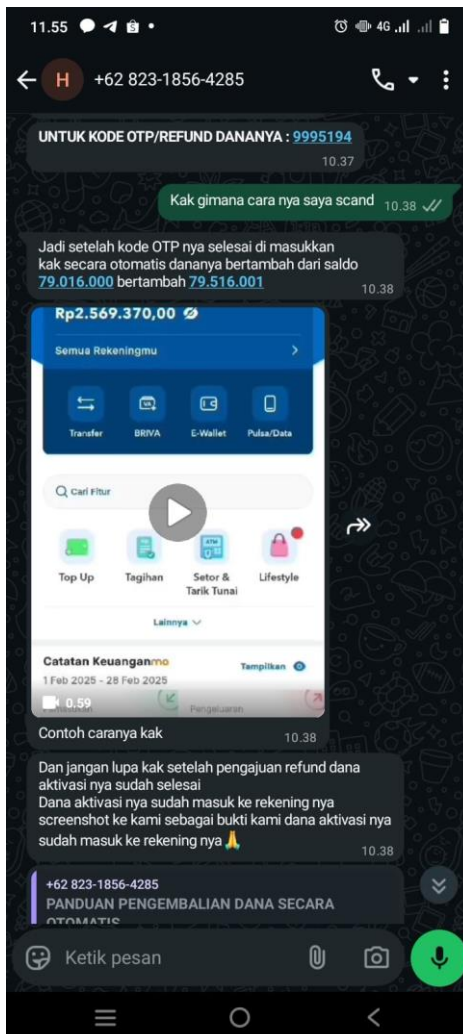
11.55

H +62 823-1856-4285

UNTUK KODE OTP/REFUND DANANYA : 9995194
10.37

Kak gimana cara nya saya scand 10.38

Jadi setelah kode OTP nya selesai di masukkan kak secara otomatis dananya bertambah dari saldo 79.016.000 bertambah 79.516.001
10.38

Rp2.569.370,00

Semua Rekeningmu

Transfer
BRIVA
E-Wallet
Pulsa/Data

Cari Fitur

Top Up
Tagihan
Setor & Tarik Tunai
Lifestyle

Lainnya

Catatan Keuanganmo
Tampilkan
1 Feb 2025 - 28 Feb 2025
0.59
Pengeluaran

Contoh caranya kak 10.38

Dan jangan lupa kak setelah pengajuan refund dana aktivasi nya sudah selesai
Dana aktivasi nya sudah masuk ke rekening nya screenshot ke kami sebagai bukti kami dana aktivasi nya sudah masuk ke rekening nya 🙏
10.38

+62 823-1856-4285
PANDUAN PENGEMBALIAN DANA SECARA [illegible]

Ketik pesan